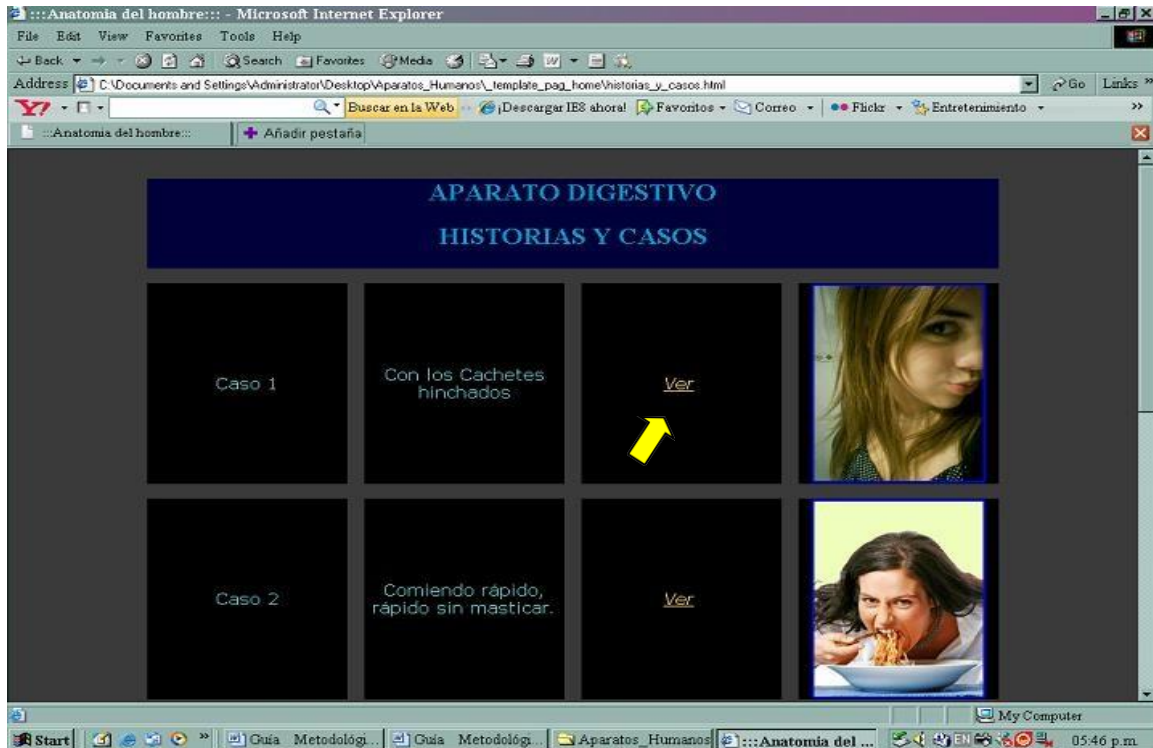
:::Anatomia del hombre::: - Microsoft Internet Explorer

File Edit View Favorites Tools Help

Back Search Favorites Media

Address C:\Documents and Settings\Administrator\Desktop\Aparatos_Humanos\_template_pag_home\historias_y_casos.html Go Links

Buscar en la Web ¡Descargar IE8 ahora! Favoritos Correo Flickr Entretenimiento

:::Anatomia del hombre::: Añadir pestaña

APARATO DIGESTIVO

HISTORIAS Y CASOS

| Caso 1 | Con los Cachetes hinchados | Ver | |
|---|---|---|---|
| Caso 2 | Comiendo rápido, rápido sin masticar. | Ver | |

My Computer

Start Guía Metodológi... Guía Metodológi... Aparatos_Humanos :::Anatomia del ... EN 05:46 p.m.